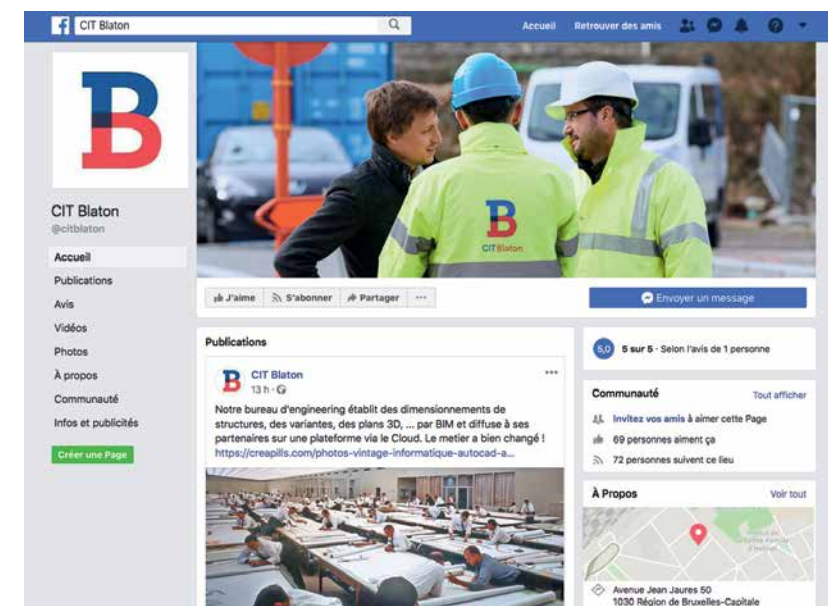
CIT Blaton

Accueil Retrouver des amis

CIT Blaton
@citblaton

Accueil
Publications
Avis
Vidéos
Photos
À propos
Communauté
Infos et publicités

Créer une Page

CIT Blaton

J'aime S'abonner Partager ···

Envoyer un message

Publications

CIT Blaton
13 h ·

Notre bureau d'engineering établit des dimensionnements de structures, des variantes, des plans 3D, ... par BIM et diffuse à ses partenaires sur une plateforme via le Cloud. Le metier a bien changé !
https://creapills.com/photos-vintage-informatique-autocad-a...

5,0 5 sur 5 · Selon l'avis de 1 personne

Communauté Tout afficher
Invitez vos amis à aimer cette Page
69 personnes aiment ça
72 personnes suivent ce lieu

À Propos Voir tout

Avenue Jean Jaures 50
1030 Région de Bruxelles-Capitale